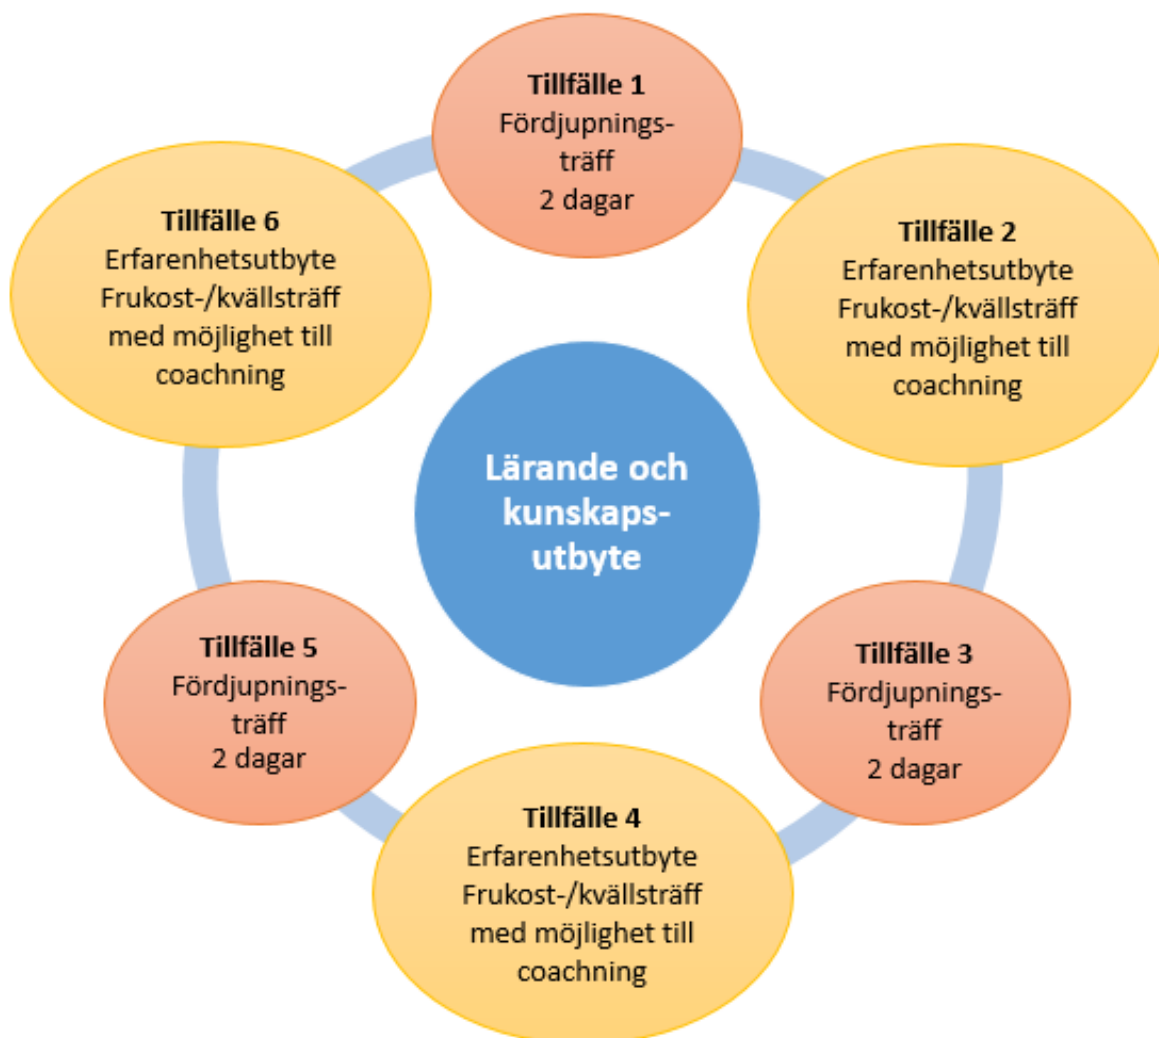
Tillfälle 1
Fördjupningsträff
2 dagar

Tillfälle 6
Erfarenhetsutbyte
Frukost-/kvällsträff
med möjlighet till
coachning

Tillfälle 2
Erfarenhetsutbyte
Frukost-/kvällsträff
med möjlighet till
coachning

Lärande och kunskapsutbyte

Tillfälle 5
Fördjupningsträff
2 dagar

Tillfälle 3
Fördjupningsträff
2 dagar

Tillfälle 4
Erfarenhetsutbyte
Frukost-/kvällsträff
med möjlighet till
coachning